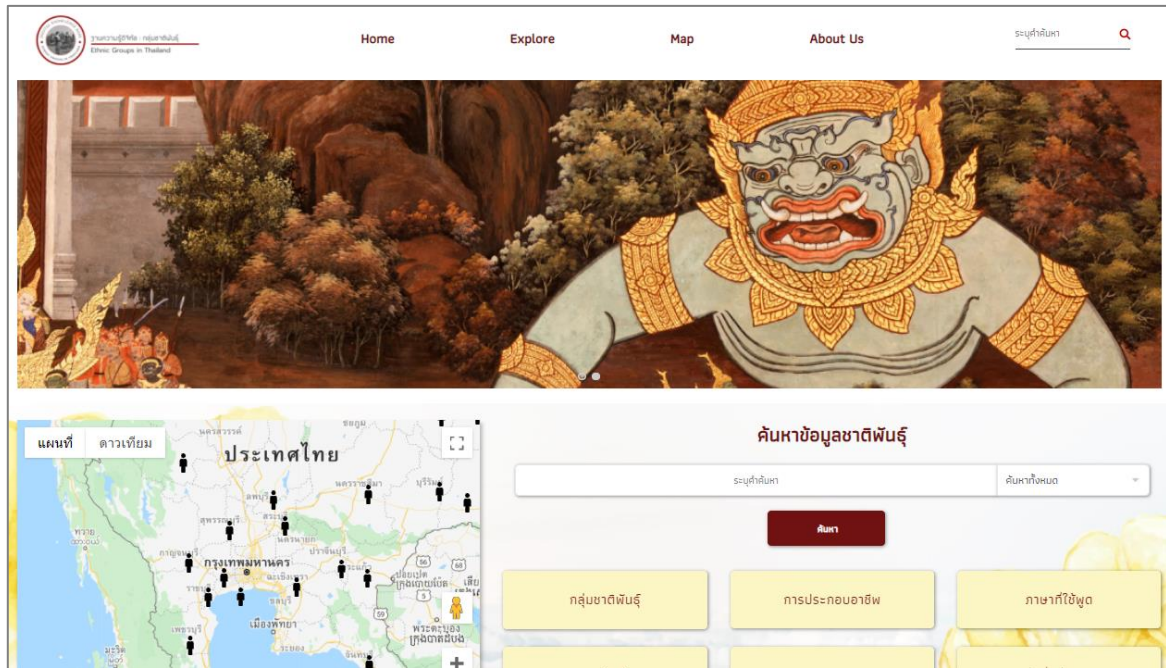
ฐานความรู้ชาติพันธุ์ : กลุ่มชาติพันธุ์
Ethnic Groups in Thailand

Home
Explore
Map
About Us
ระบุคำค้นหา

แผนที่
ดาวเทียม
ประเทศไทย
กรุงเทพมหานคร
เมืองพัทยา
ชลบุรี
นครราชสีมา
สระบุรี
ลพบุรี
สุพรรณบุรี
นครนายก
ปราจีนบุรี
ฉะเชิงเทรา
ระยอง
จันทบุรี
เพชรบุรี
กาญจนบุรี
ราชบุรี
บุรีรัมย์
ชัยภูมิ
ทวาย
มะริด
นครสวรรค์
พระตะบอง
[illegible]

ค้นหาข้อมูลชาติพันธุ์
ระบุคำค้นหา
ค้นหาทั้งหมด
ค้นหา
กลุ่มชาติพันธุ์
การประกอบอาชีพ
ภาษาที่ใช้พูด